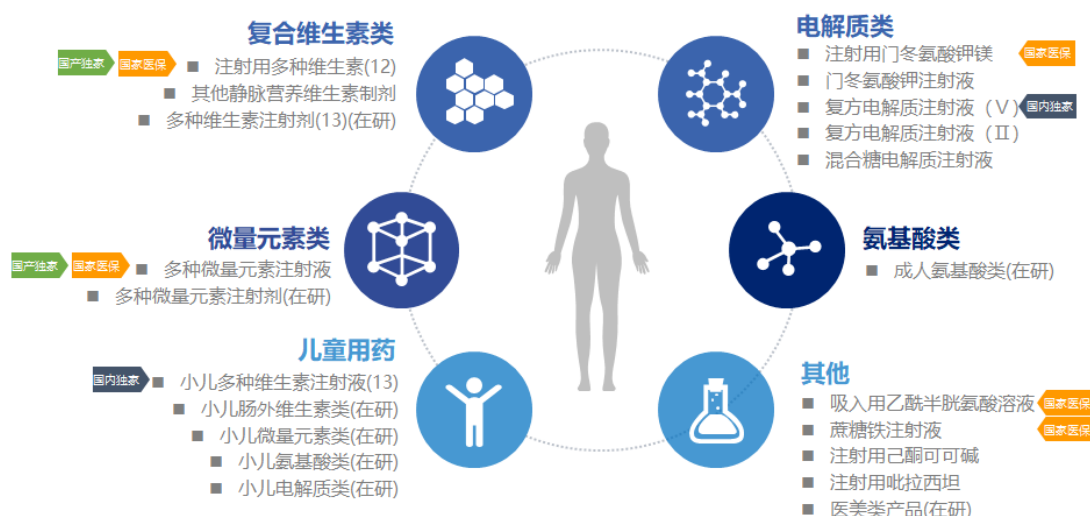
复合维生素类

国产独家 国家医保 ■ 注射用多种维生素(12)
■ 其他静脉营养维生素制剂
■ 多种维生素注射剂(13)(在研)

电解质类

■ 注射用门冬氨酸钾镁 国家医保
■ 门冬氨酸钾注射液
■ 复方电解质注射液（V） 国内独家
■ 复方电解质注射液（II）
■ 混合糖电解质注射液

微量元素类

国产独家 国家医保 ■ 多种微量元素注射液
■ 多种微量元素注射剂(在研)

氨基酸类

■ 成人氨基酸类(在研)

儿童用药

国内独家 ■ 小儿多种维生素注射液(13)
■ 小儿肠外维生素类(在研)
■ 小儿微量元素类(在研)
■ 小儿氨基酸类(在研)
■ 小儿电解质类(在研)

其他

■ 吸入用乙酰半胱氨酸溶液 国家医保
■ 蔗糖铁注射液 国家医保
■ 注射用己酮可可碱
■ 注射用吡拉西坦
■ 医美类产品(在研)